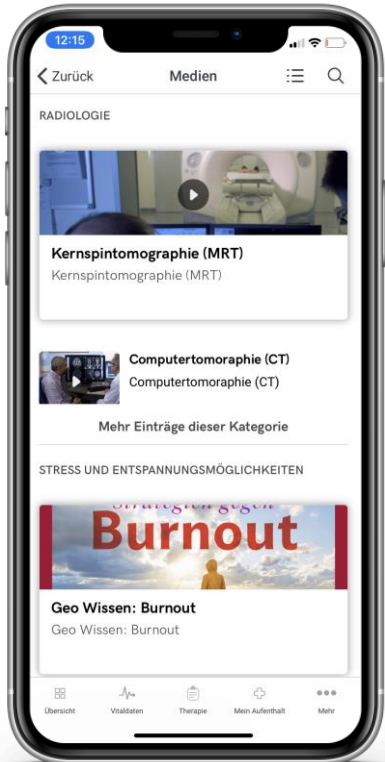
12:15

Zurück

Medien

RADIOLOGIE

Kernspintomographie (MRT)

Kernspintomographie (MRT)

Computertomoraphie (CT)

Computertomoraphie (CT)

Mehr Einträge dieser Kategorie

STRESS UND ENTSPANNUNGSMÖGLICHKEITEN

Strategien gegen

Burnout

Geo Wissen: Burnout

Geo Wissen: Burnout

Übersicht

Vitaldaten

Therapie

Mein Aufenthalt

Mehr